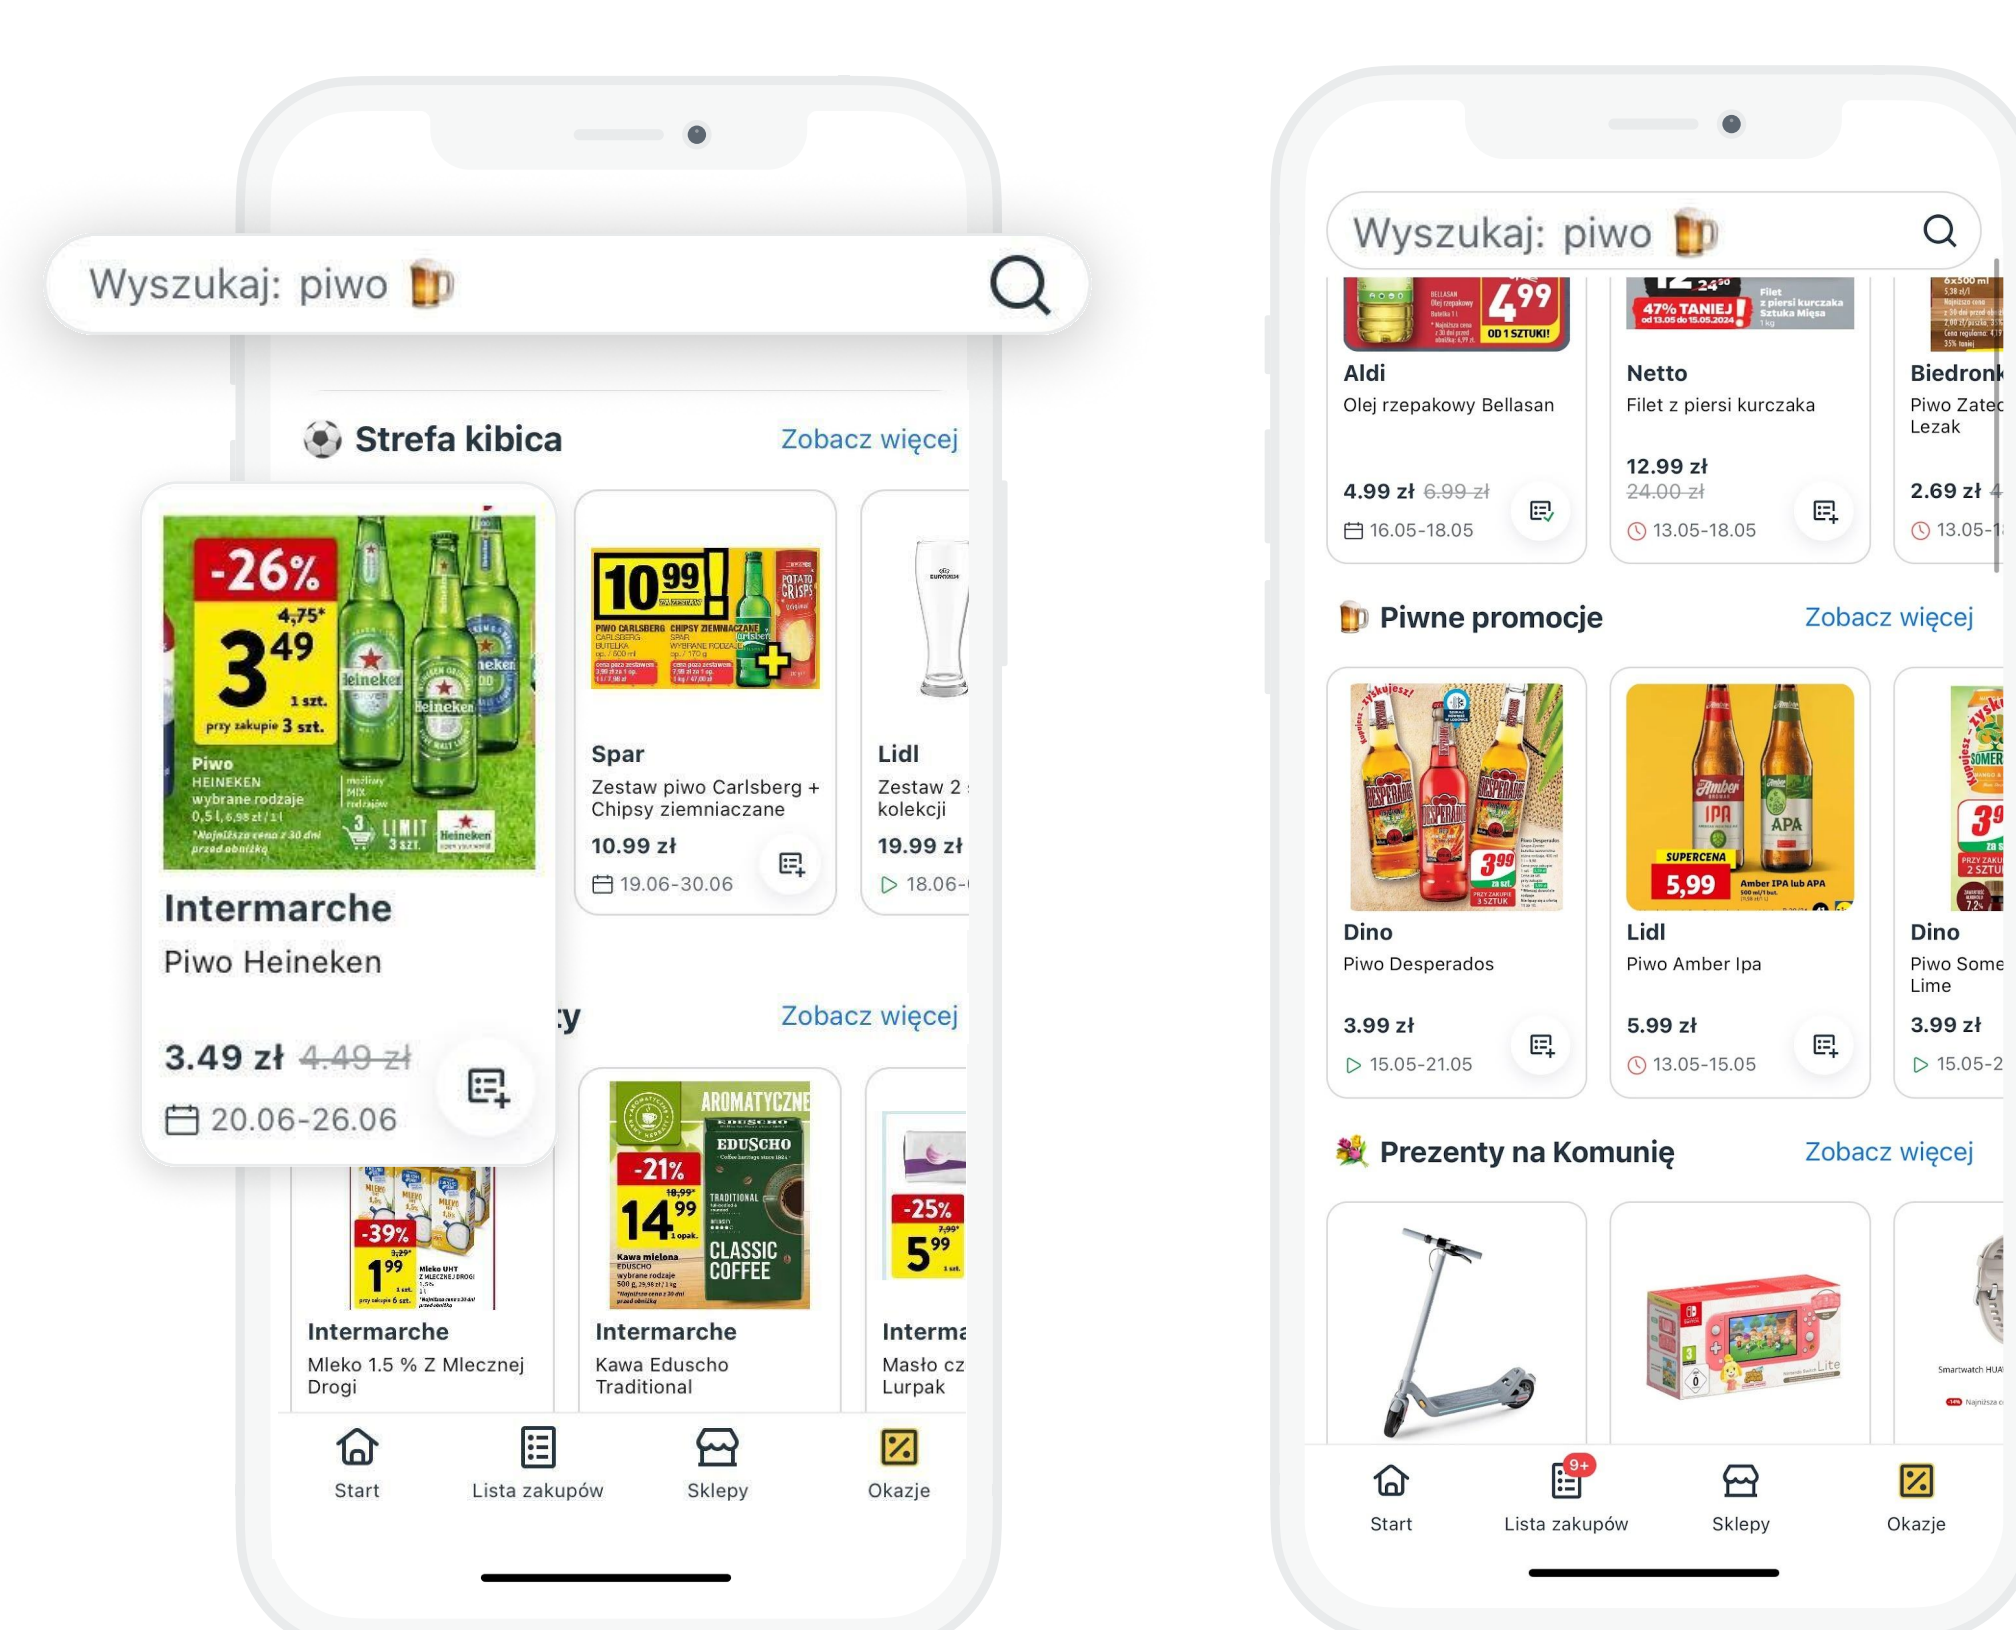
Wyszukaj: piwo

Strefa kibica
Zobacz więcej

-26%
4,75*
3,49
1 szt.
przy zakupie 3 szt.
Piwo HEINEKEN wybrane rodzaje 0,5 l, 6,98 zł/1 l
*Najniższa cena z 30 dni przed obniżką
LIMIT 3 szt.

Intermarche
Piwo Heineken
3.49 zł 4.49 zł
20.06-26.06

10.99
Spar
Zestaw piwo Carlsberg + Chipsy ziemniaczane
10.99 zł
19.06-30.06

Lidl
Zestaw 2 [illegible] kolekcji
19.99 zł
18.06-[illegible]

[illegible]y
Zobacz więcej

-39%
1,99
Intermarche
Mleko 1.5 % Z Mlecznej Drogi

AROMATYCZNE
EDUSCHO
-21%
14,99
CLASSIC COFFEE
Intermarche
Kawa Eduscho Traditional

-25%
5,99
Interma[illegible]
Masło cz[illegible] Lurpak

Start
Lista zakupów
Sklepy
Okazje

Wyszukaj: piwo

4,99
OD 1 SZTUKI!
Aldi
Olej rzepakowy Bellasan
4.99 zł 6.99 zł
16.05-18.05

47% TANIEJ
Netto
Filet z piersi kurczaka
12.99 zł
24.00 zł
13.05-18.05

Biedron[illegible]
Piwo Zatec Lezak
2.69 zł
13.05-1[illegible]

Piwne promocje
Zobacz więcej

3,99
Dino
Piwo Desperados
3.99 zł
15.05-21.05

SUPERCENA
5,99
Amber IPA lub APA
Lidl
Piwo Amber Ipa
5.99 zł
13.05-15.05

Dino
Piwo Some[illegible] Lime
3.99 zł
15.05-2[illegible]

Prezenty na Komunię
Zobacz więcej

Start
9+
Lista zakupów
Sklepy
Okazje